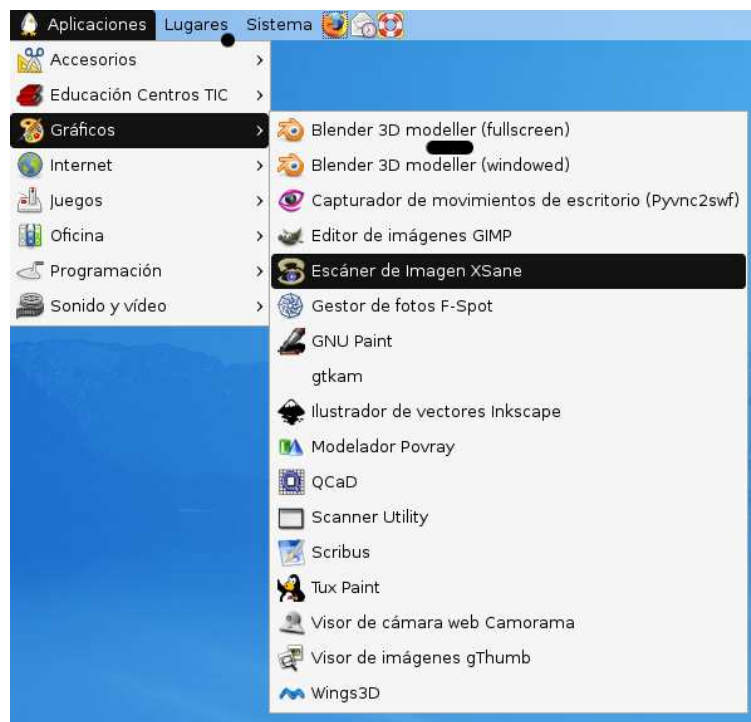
Aplicaciones Lugares Sistema

Accesorios
Educación Centros TIC
Gráficos
Internet
Juegos
Oficina
Programación
Sonido y vídeo

Blender 3D modeller (fullscreen)
Blender 3D modeller (windowed)
Capturador de movimientos de escritorio (Pyvnc2swf)
Editor de imágenes GIMP
Escáner de Imagen XSane
Gestor de fotos F-Spot
GNU Paint
gtkam
Ilustrador de vectores Inkscape
Modelador Povray
QCaD
Scanner Utility
Scribus
Tux Paint
Visor de cámara web Camorama
Visor de imágenes gThumb
Wings3D